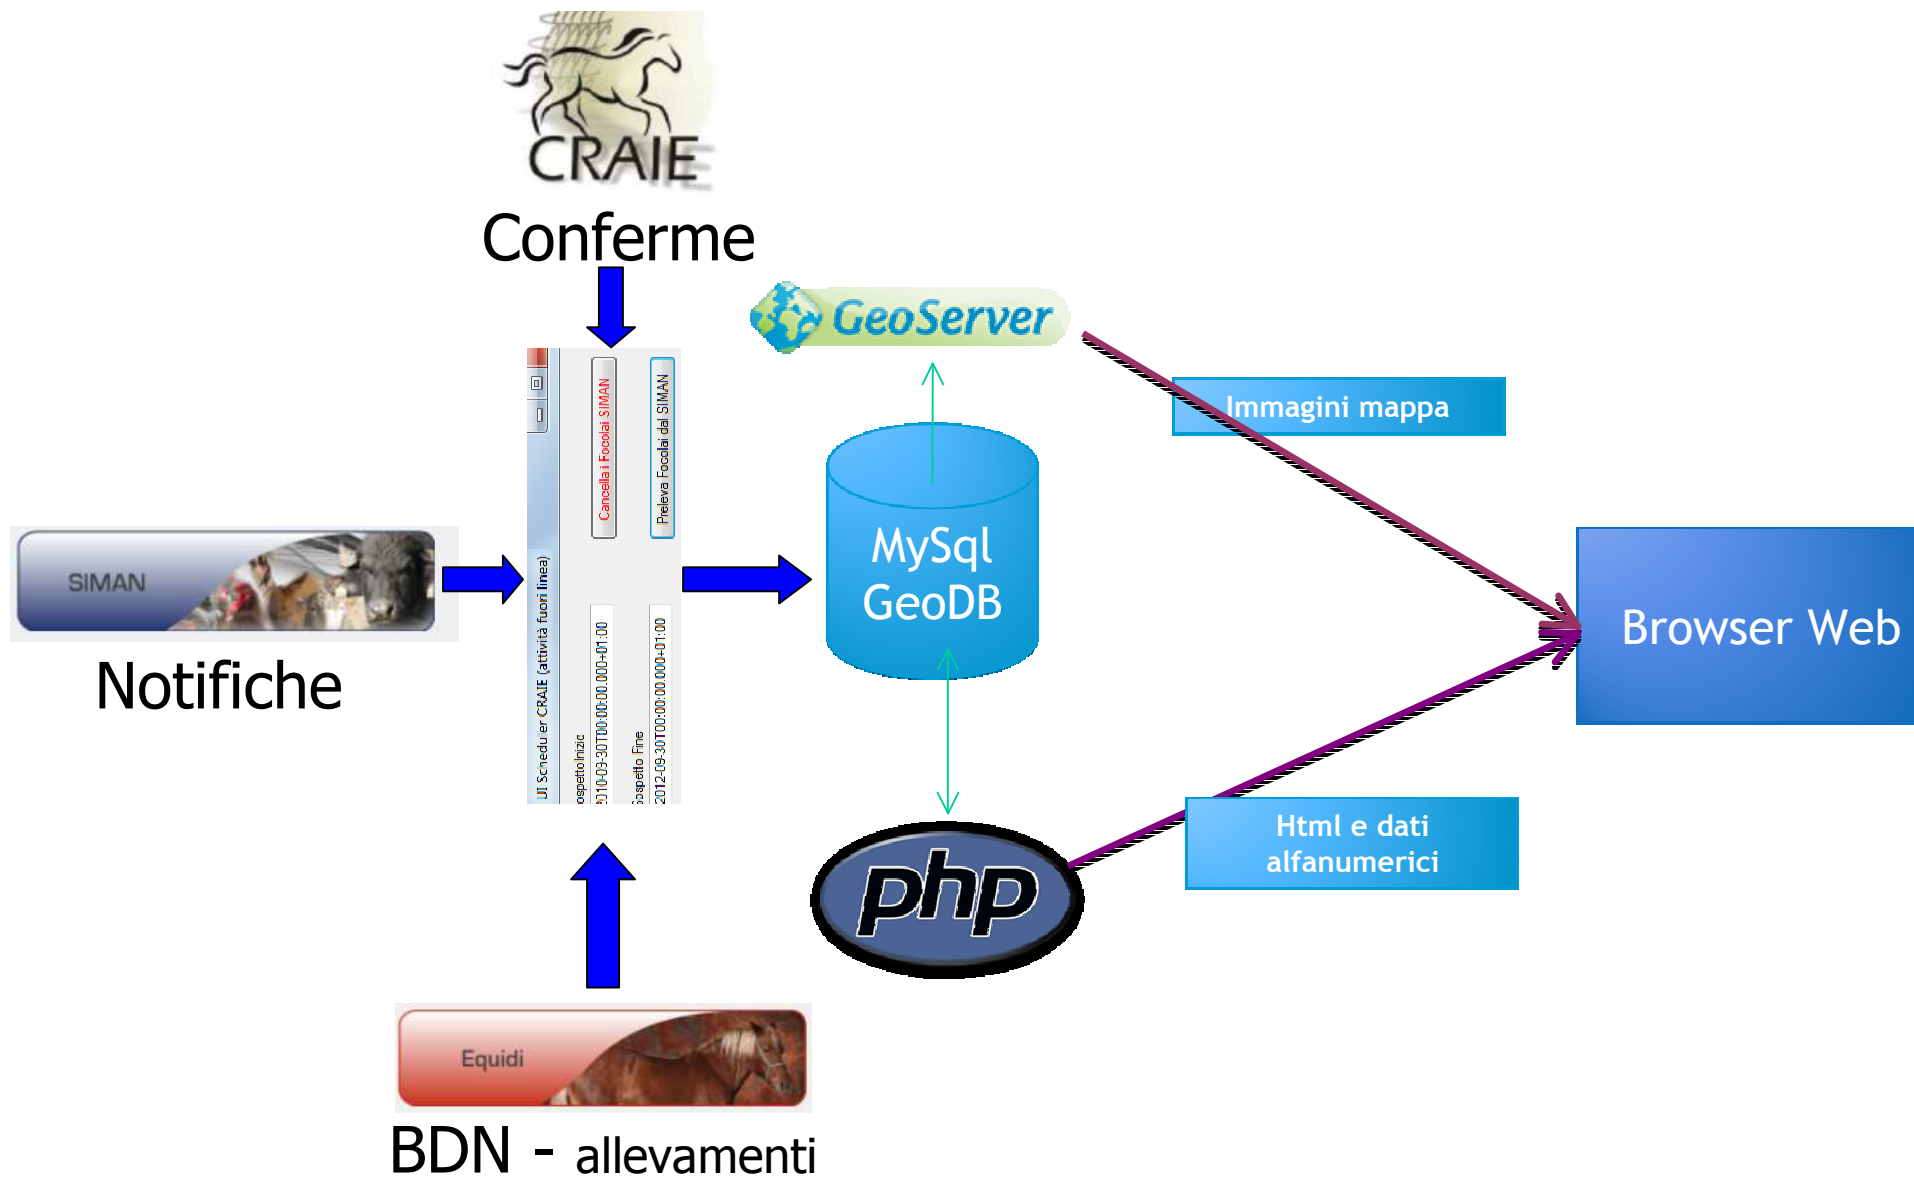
CRAIE

Conferme

GeoServer

Cancella i Focolai SIMAN

Preleva Focolai dal SIMAN

UI Schedu er CRAIE (attività fuori linea)

ospettoInizio

010-03-30T00:00:00.000+01:00

ospetto Fine

2012-09-30T00:00:00.000+01:00

Immagini mappa

SIMAN

Notifiche

MySql GeoDB

Browser Web

php

Html e dati alfanumerici

Equidi

BDN - allevamenti